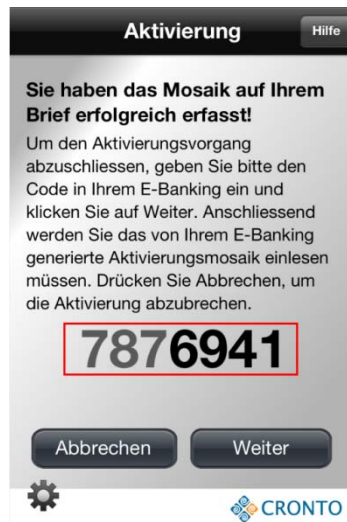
Aktivierung

Hilfe

Sie haben das Mosaik auf Ihrem Brief erfolgreich erfasst!

Um den Aktivierungsvorgang abzuschliessen, geben Sie bitte den Code in Ihrem E-Banking ein und klicken Sie auf Weiter. Anschliessend werden Sie das von Ihrem E-Banking generierte Aktivierungsmosaik einlesen müssen. Drücken Sie Abbrechen, um die Aktivierung abzubrechen.

7876941

Abbrechen

Weiter

CRONTO